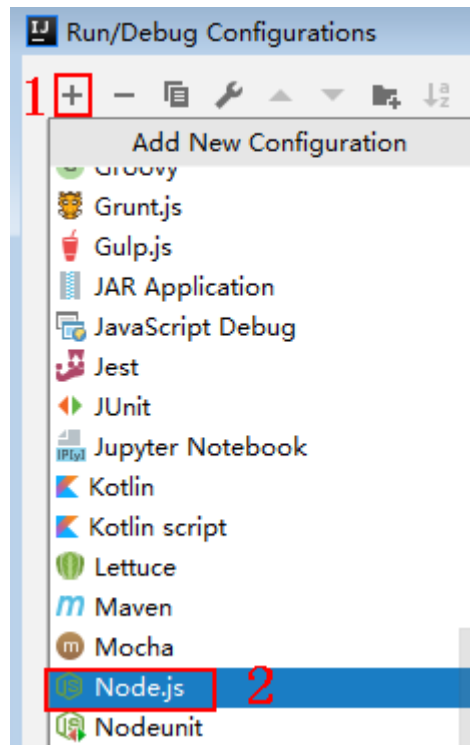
Run/Debug Configurations

1

Add New Configuration

Groovy

Grunt.js

Gulp.js

JAR Application

JavaScript Debug

Jest

JUnit

Jupyter Notebook

Kotlin

Kotlin script

Lettuce

Maven

Mocha

Node.js

2

Nodeunit